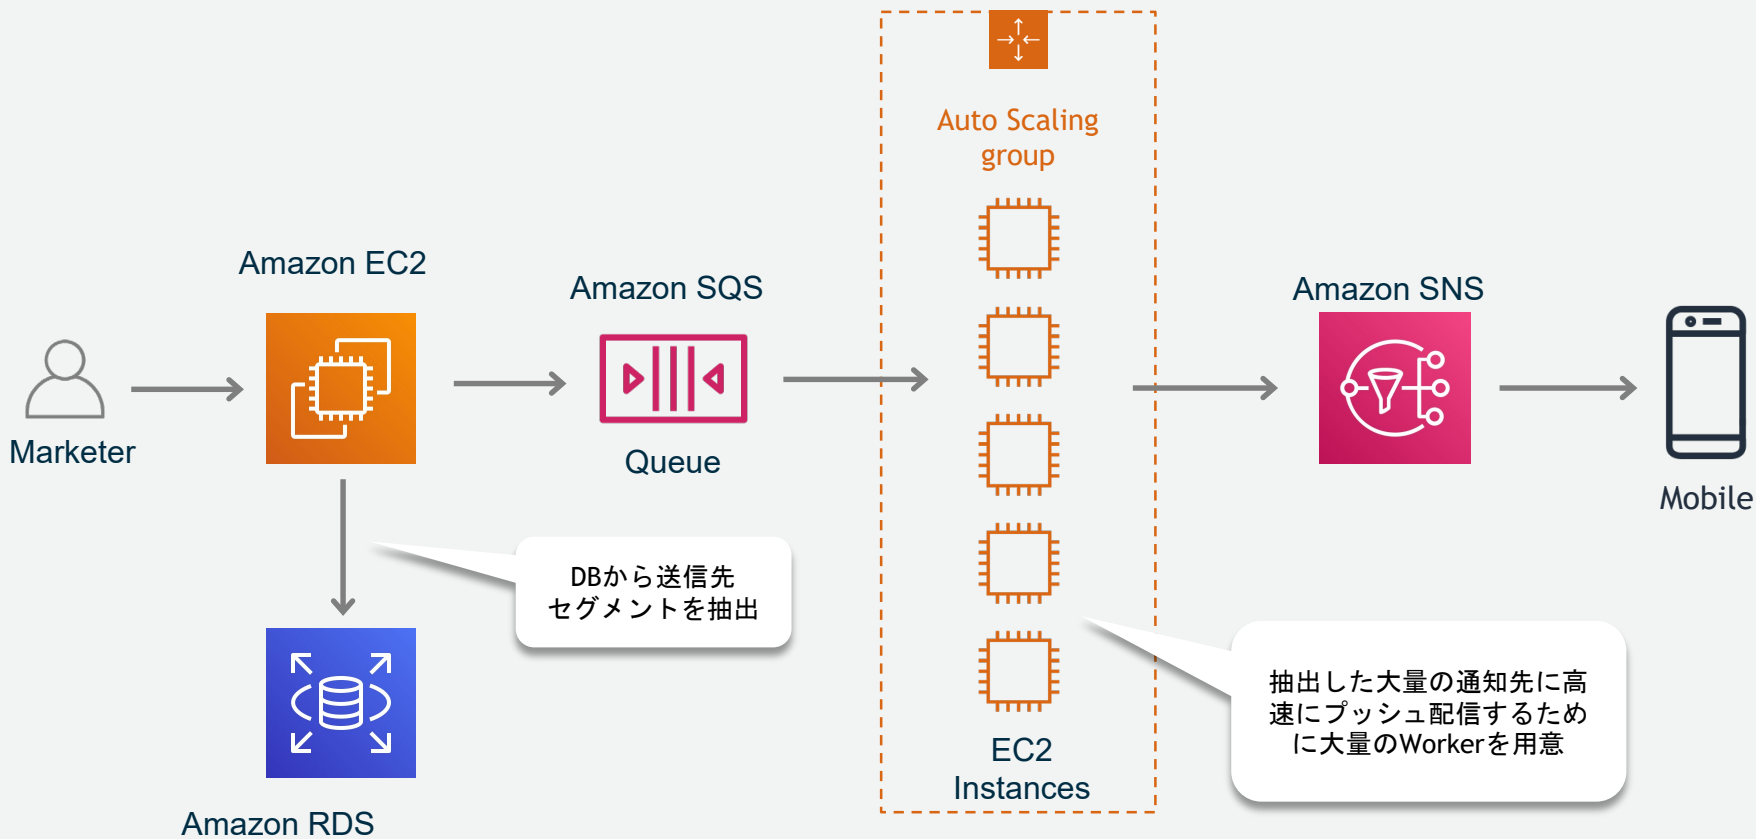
Auto Scaling group

Amazon EC2

Amazon SQS

Amazon SNS

Marketer

Queue

Mobile

DBから送信先
セグメントを抽出

Amazon RDS

EC2 Instances

抽出した大量の通知先に高速にプッシュ配信するために大量のWorkerを用意